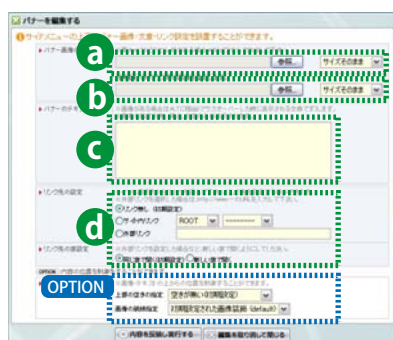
バナーを編集する

サイドメニューの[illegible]バナー画像・文章・リンク設定を編集することができます。

バナー画像 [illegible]

a

参照... サイズそのまま

b

参照... サイズそのまま

バナーの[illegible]

c

リンク先の設定

d

リンク無し（初期設定）
サイト内リンク ROOT --------
外部リンク

リンク先の表示設定

同じ窓で開く（初期設定） 新しい窓で開く

OPTION

上部の空き行数 空き行無し（初期設定）
画像の横幅設定 初期設定された画像横幅（default）

内容を反映し終了する 編集を取り消して閉じる